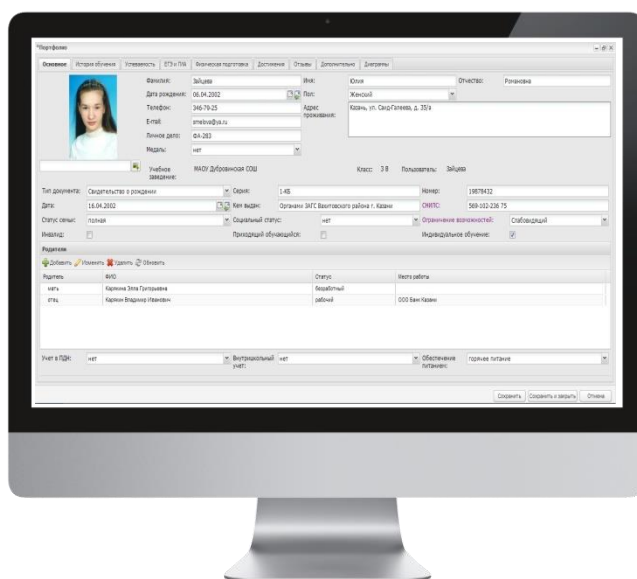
Портфолио

Основное | История обучения | Успеваемость | ЕГЭ и ГИА | Физическая подготовка | Достижения | Отзывы | Дополнительно | Диаграммы

Фамилия: Зайцева
Имя: Юлия
Отчество: Романовна
Дата рождения: 06.04.2002
Пол: Женский
Телефон: 346-79-25
Адрес проживания: Казань, ул. Сахр-Галеева, д. 35/a
E-mail: smelova@ya.ru
Личное дело: ФА-283
Медаль: нет
Учебное заведение: МАОУ Дубровинская СОШ
Класс: 3 В
Пользователь: Зайцева

Тип документа: Свидетельство о рождении
Серия: 1-ВБ
Номер: 19878432
Дата: 16.04.2002
Кем выдан: Органами ЗАГС Вахитовского района г. Казани
СНИЛС: 569-102-236 75
Статус семьи: полная
Социальный статус: нет
Ограничение возможностей: Слабовидящий
Инвалид:
Приходящий обучающийся:
Индивидуальное обучение:

Родители
Добавить | Изменить | Удалить | Обновить

| Родитель | ФИО | Статус | Место работы |
|---|---|---|---|
| мать | Карпина Элла Григорьевна | безработный | |
| отец | Карпин Владимир Иванович | рабочий | ООО Банк Казани |

Учет в ПДН: нет
Внутришкольный учет: нет
Обеспечение питанием: горячее питание

Сохранить | Сохранить и закрыть | Отмена